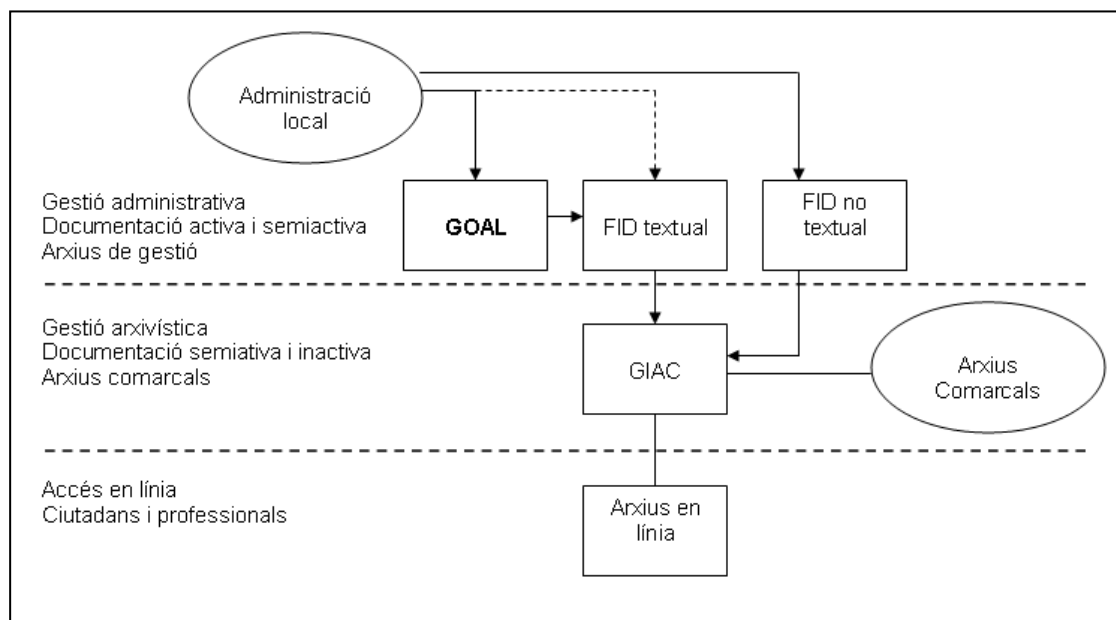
Administració local

Gestió administrativa
Documentació activa i semiactiva
Arxius de gestió

GOAL

FID textual

FID no textual

Gestió arxivística
Documentació semiativa i inactiva
Arxius comarcals

GIAC

Arxius Comarcals

Accés en línia
Ciutadans i professionals

Arxius en línia